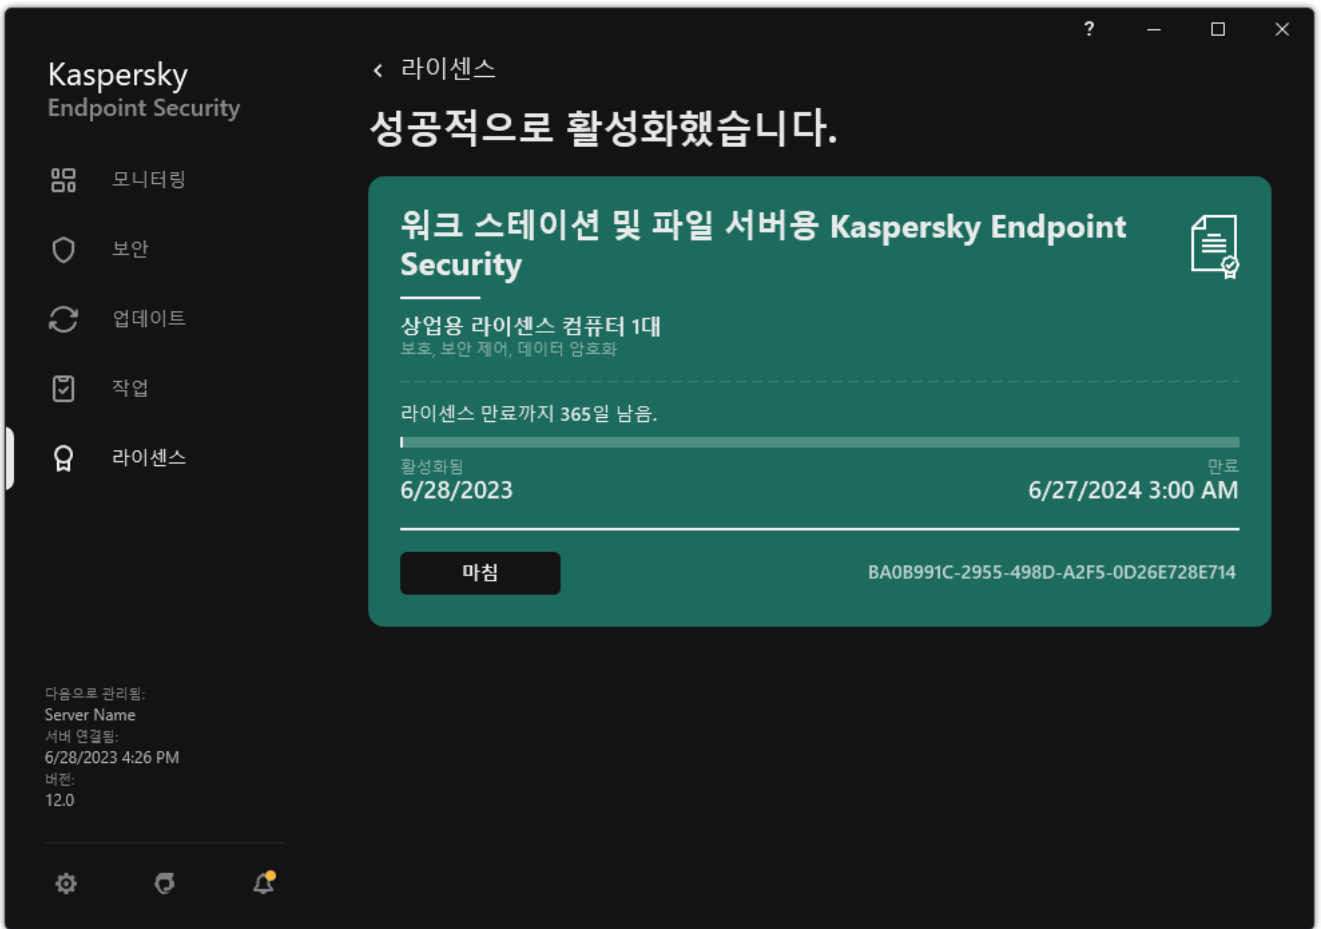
?

Kaspersky
Endpoint Security

모니터링

보안

업데이트

작업

라이센스

다음으로 관리됨:
Server Name
서버 연결됨:
6/28/2023 4:26 PM
버전:
12.0

라이센스

성공적으로 활성화했습니다.

워크 스테이션 및 파일 서버용 Kaspersky Endpoint Security

상업용 라이센스 컴퓨터 1대
보호, 보안 제어, 데이터 암호화

라이센스 만료까지 365일 남음.

활성화됨
6/28/2023

만료
6/27/2024 3:00 AM

마침

BA0B991C-2955-498D-A2F5-0D26E728E714